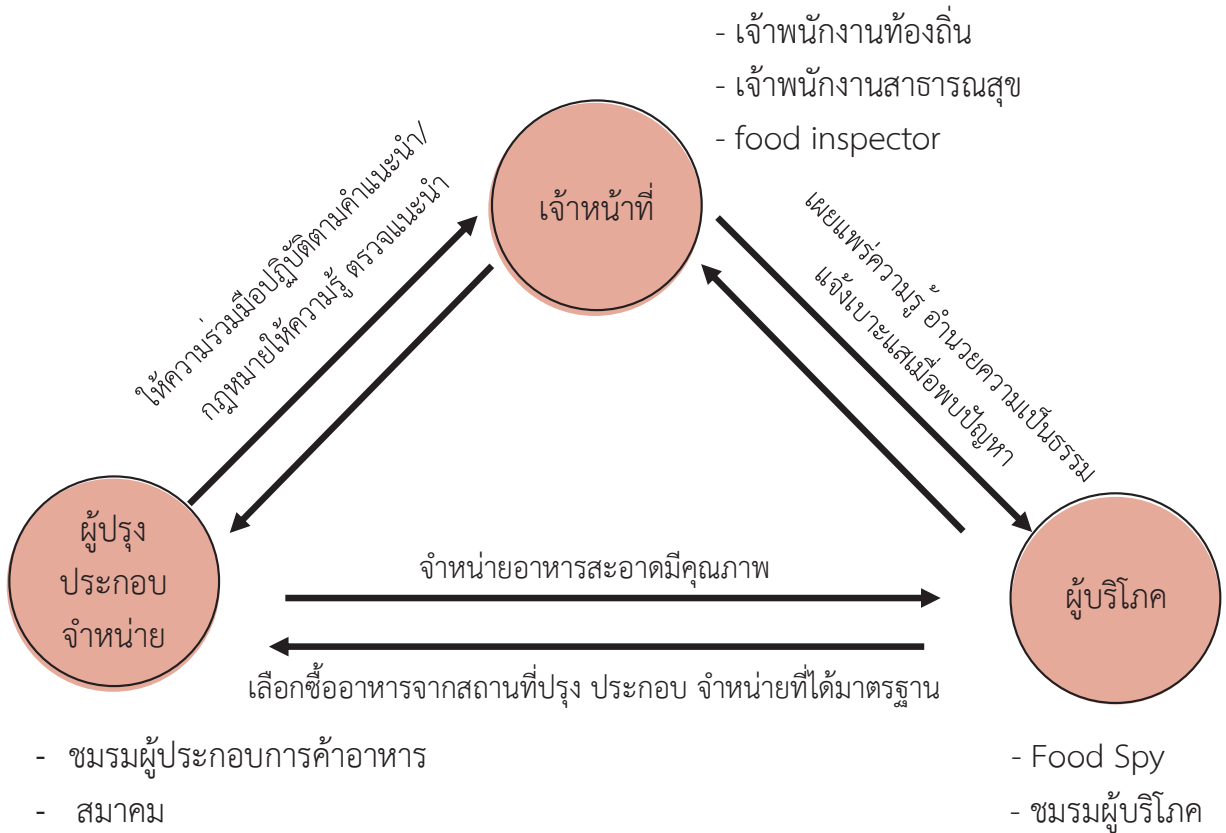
- เจ้าพนักงานท้องถิ่น
- เจ้าพนักงานสาธารณสุข
- food inspector

เจ้าหน้าที่

ให้ความร่วมมือปฏิบัติตามคำแนะนำ/ กฎหมายให้ความรู้ ตรวจแนะนำ

เผยแพร่ความรู้ อำนวยความเป็นธรรม แจ้งเบาะแสเมื่อพบปัญหา

ผู้ปรุง ประกอบ จำหน่าย

จำหน่ายอาหารสะอาดมีคุณภาพ

ผู้บริโภค

เลือกซื้ออาหารจากสถานที่ปรุง ประกอบ จำหน่ายที่ได้มาตรฐาน

- ชมรมผู้ประกอบการค้าอาหาร
- สมาคม

- Food Spy
- ชมรมผู้บริโภค